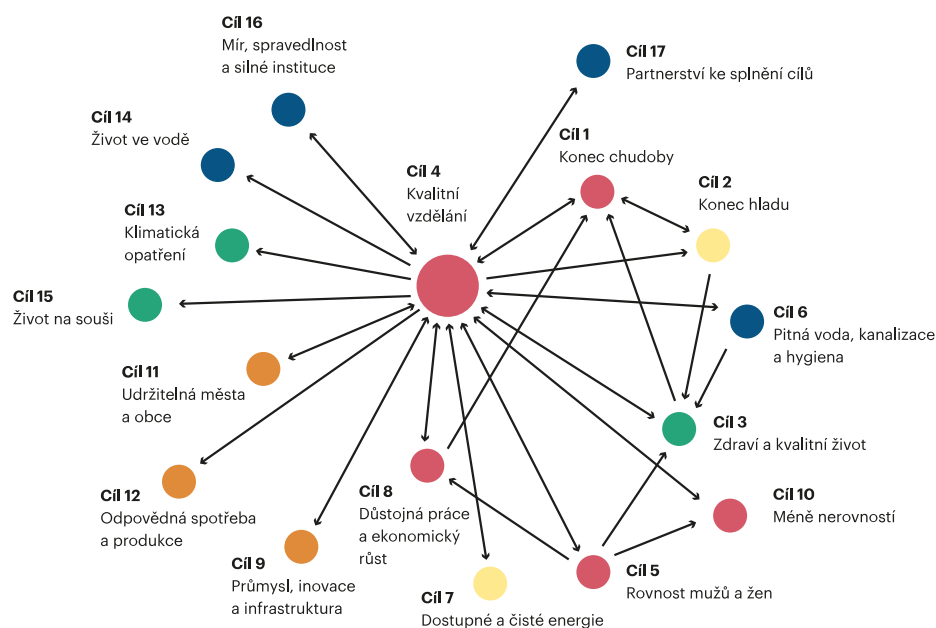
Cíl 16
Mír, spravedlnost a silné instituce

Cíl 17
Partnerství ke splnění cílů

Cíl 14
Život ve vodě

Cíl 1
Konec chudoby

Cíl 4
Kvalitní vzdělání

Cíl 2
Konec hladu

Cíl 13
Klimatická opatření

Cíl 15
Život na souši

Cíl 6
Pitná voda, kanalizace a hygiena

Cíl 11
Udržitelná města a obce

Cíl 3
Zdraví a kvalitní život

Cíl 12
Odpovědná spotřeba a produkce

Cíl 8
Důstojná práce a ekonomický růst

Cíl 10
Méně nerovností

Cíl 9
Průmysl, inovace a infrastruktura

Cíl 5
Rovnost mužů a žen

Cíl 7
Dostupné a čisté energie